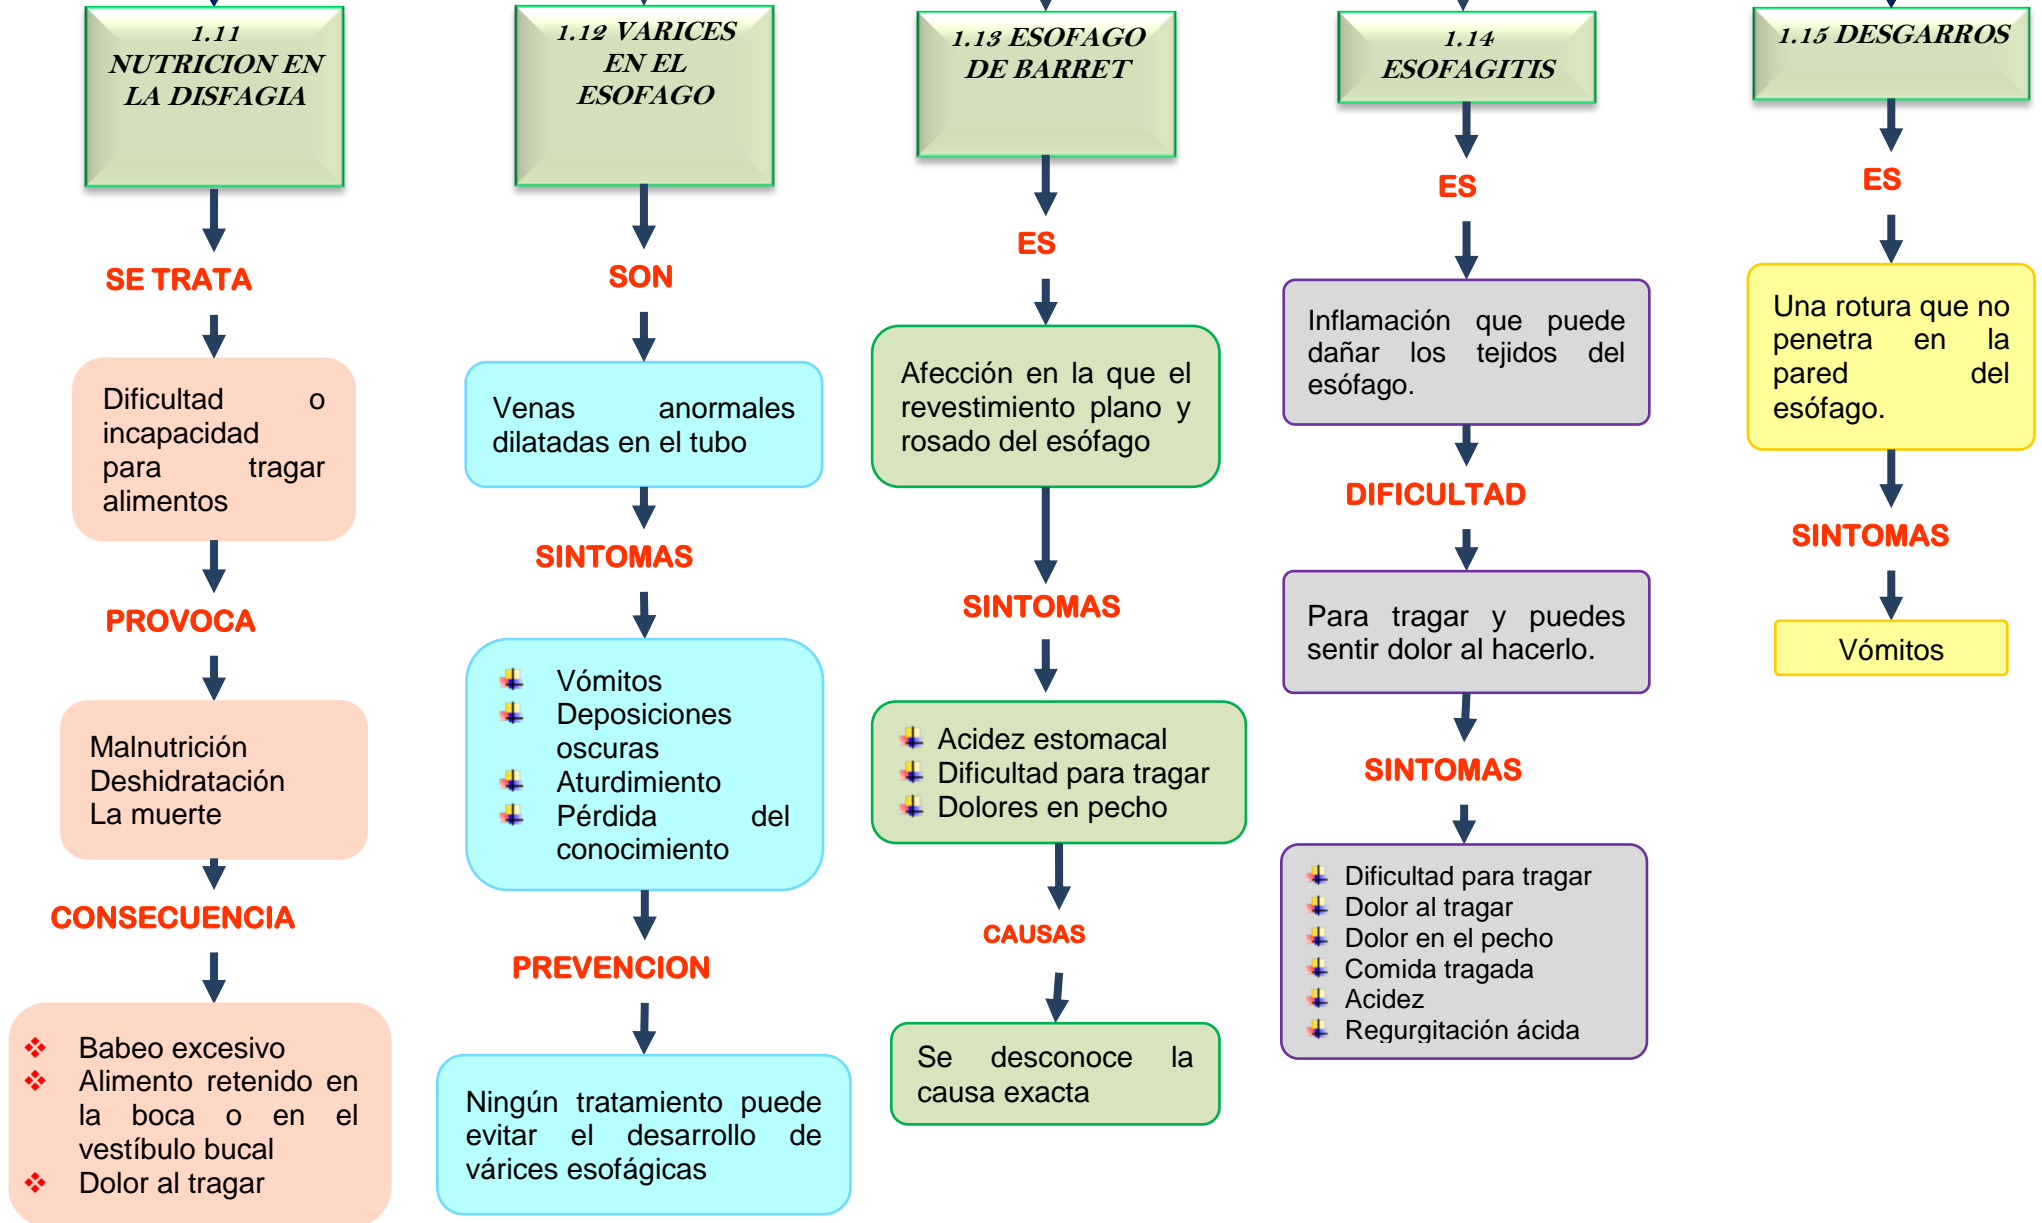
1.11 NUTRICION EN LA DISFAGIA

SE TRATA

Dificultad o incapacidad para tragar alimentos

PROVOCA

Malnutrición
Deshidratación
La muerte

CONSECUENCIA

Babeo excesivo
Alimento retenido en la boca o en el vestíbulo bucal
Dolor al tragar

1.12 VARICES EN EL ESOFAGO

SON

Venas anormales dilatadas en el tubo

SINTOMAS

Vómitos
Deposiciones oscuras
Aturdimiento
Pérdida del conocimiento

PREVENCION

Ningún tratamiento puede evitar el desarrollo de várices esofágicas

1.13 ESOFAGO DE BARRET

ES

Afección en la que el revestimiento plano y rosado del esófago

SINTOMAS

Acidez estomacal
Dificultad para tragar
Dolores en pecho

CAUSAS

Se desconoce la causa exacta

1.14 ESOFAGITIS

ES

Inflamación que puede dañar los tejidos del esófago.

DIFICULTAD

Para tragar y puedes sentir dolor al hacerlo.

SINTOMAS

Dificultad para tragar
Dolor al tragar
Dolor en el pecho
Comida tragada
Acidez
Regurgitación ácida

1.15 DESGARROS

ES

Una rotura que no penetra en la pared del esófago.

SINTOMAS

Vómitos